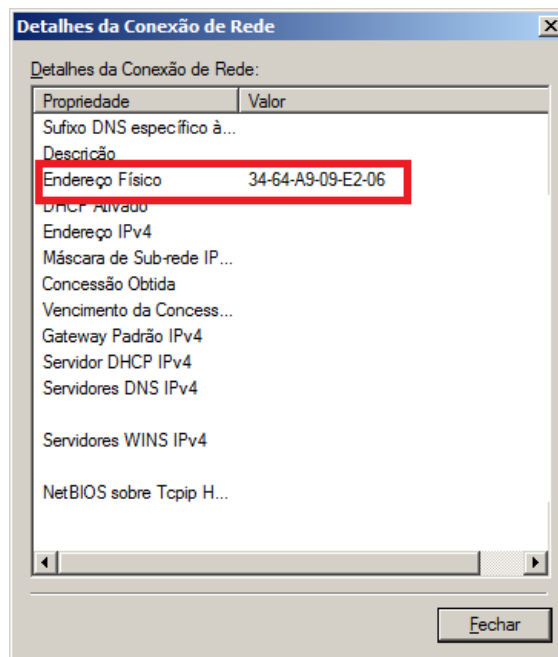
Detalhes da Conexão de Rede

Detalhes da Conexão de Rede:

| Propriedade | Valor |
|---|---|
| Sufixo DNS específico à... | |
| Descrição | |
| Endereço Físico | 34-64-A9-09-E2-06 |
| DHCP Ativado | |
| Endereço IPv4 | |
| Máscara de Sub-rede IP... | |
| Concessão Obtida | |
| Vencimento da Concess... | |
| Gateway Padrão IPv4 | |
| Servidor DHCP IPv4 | |
| Servidores DNS IPv4 | |
| Servidores WINS IPv4 | |
| NetBIOS sobre Tcpip H... | |

Fechar